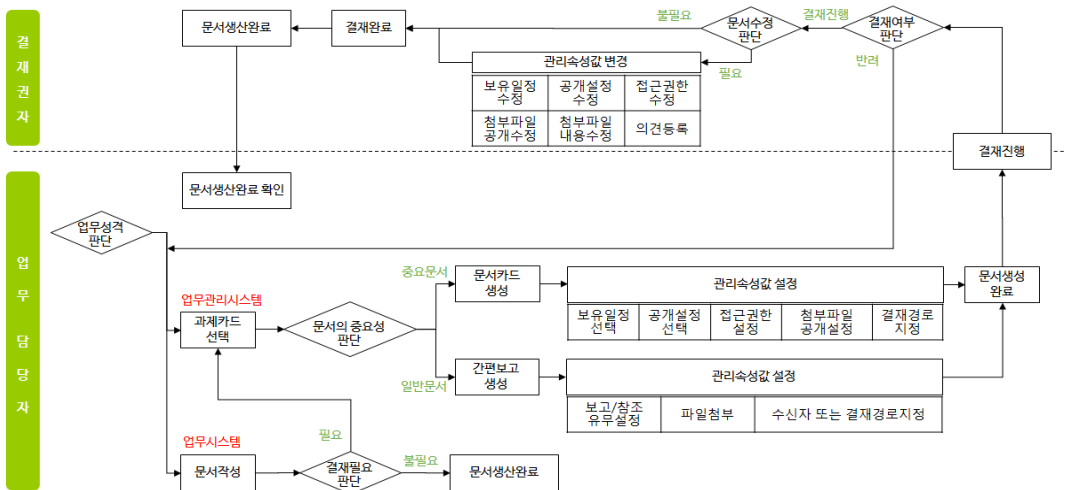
결
재
권
자

문서생산완료

결재완료

불필요

문서수정
판단

결재진행

결재여부
판단

관리속성값 변경

필요

반려

| 보유일정 수정 | 공개설정 수정 | 접근권한 수정 |
|---|---|---|
| 첨부파일 공개수정 | 첨부파일 내용수정 | 의견등록 |

결재진행

문서생산완료 확인

업
무
담
당
자

업무성격
판단

중요문서

문서카드
생성

관리속성값 설정

문서생성
완료

| 보유일정 선택 | 공개설정 선택 | 접근권한 설정 | 첨부파일 공개설정 | 결재경로 지정 |
|---|---|---|---|---|

업무관리시스템

과제카드
선택

문서의 중요성
판단

일반문서

간편보고
생성

관리속성값 설정

| 보고/참조 유무설정 | 파일첨부 | 수신자 또는 결재경로지정 |
|---|---|---|

필요

업무시스템

문서작성

결재필요
판단

불필요

문서생산완료